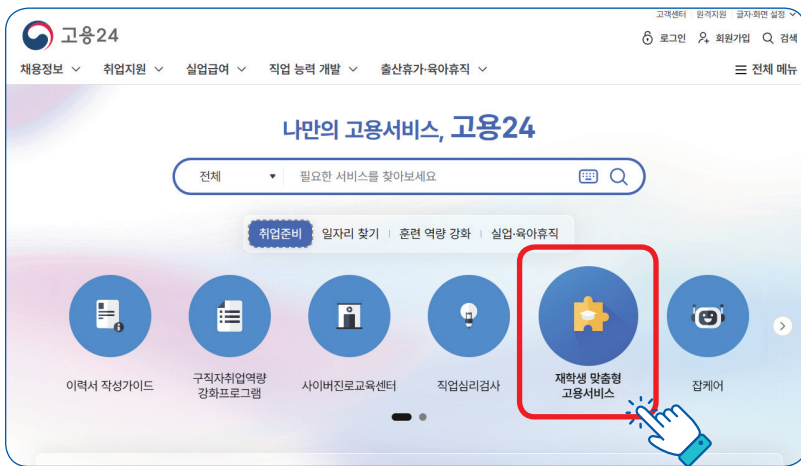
고용24

고객센터 원격지원 글자·화면 설정

로그인 회원가입 검색

채용정보 취업지원 실업급여 직업 능력 개발 출산휴가·육아휴직

전체 메뉴

나만의 고용서비스, 고용24

전체

필요한 서비스를 찾아보세요

취업준비 일자리 찾기 훈련 역량 강화 실업·육아휴직

이력서 작성가이드

구직자취업역량 강화프로그램

사이버진로교육센터

직업심리검사

재학생 맞춤형 고용서비스

잡케어